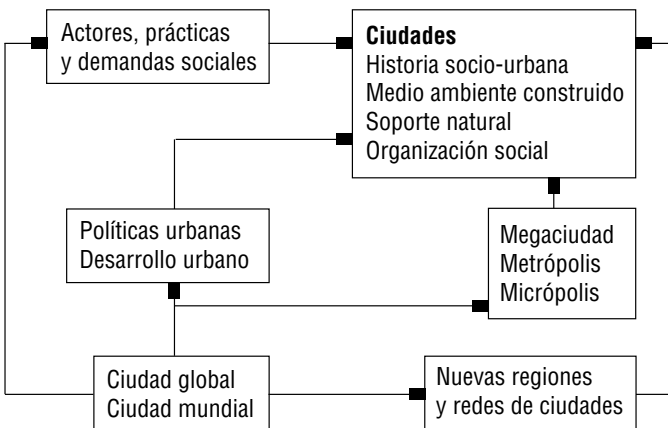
Actores, prácticas y demandas sociales

**Ciudades**
Historia socio-urbana
Medio ambiente construido
Soporte natural
Organización social

Políticas urbanas
Desarrollo urbano

Megaciudad
Metrópolis
Micrópolis

Ciudad global
Ciudad mundial

Nuevas regiones
y redes de ciudades